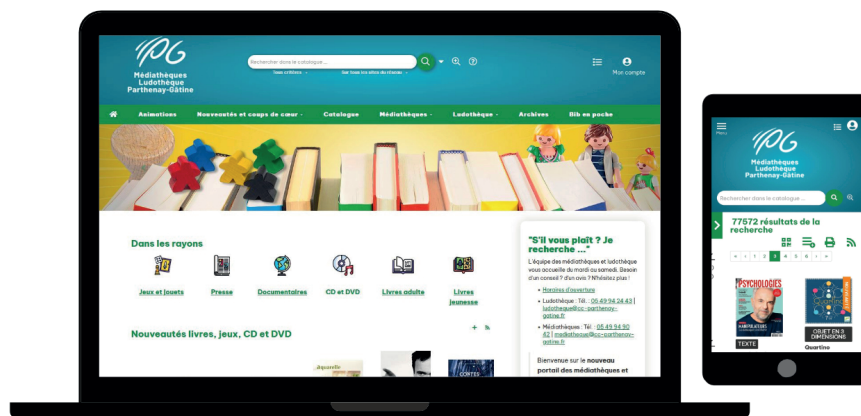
Médiathèques Ludothèque Parthenay-Gâtine

Rechercher dans le catalogue...

Tous critères

Sur tous les sites de chasse

Mon compte

Animations
Nouveautés et coups de cœur
Catalogue
Médiathèques
Ludothèque
Archives
Bib en poche

Dans les rayons

Jeux et jouets
Presse
Documentaires
CD et DVD
Livres adulte
Livres jeunesse

Nouveautés livres, jeux, CD et DVD

"S'il vous plaît ? Je recherche ..."

L'équipe des médiathèques et ludothèque vous accueille du mardi au samedi. Besoin d'un conseil ? d'un avis ? N'hésitez plus !

Horaires d'ouverture

Ludothèque : Tél. : 05 49 94 24 43 | ludotheque@cc-parthenay-gatine.fr

Médiathèques : Tél. : 05 49 94 90 42 | mediatheque@cc-parthenay-gatine.fr

Bienvenue sur le nouveau portail des médiathèques et

Menu

Médiathèques Ludothèque Parthenay-Gâtine

Rechercher dans le catalogue

77572 résultats de la recherche

1 2 3 4 5

PSYCHOLOGIES

TEXTE

OBJET EN 3 DIMENSIONS

Quartino